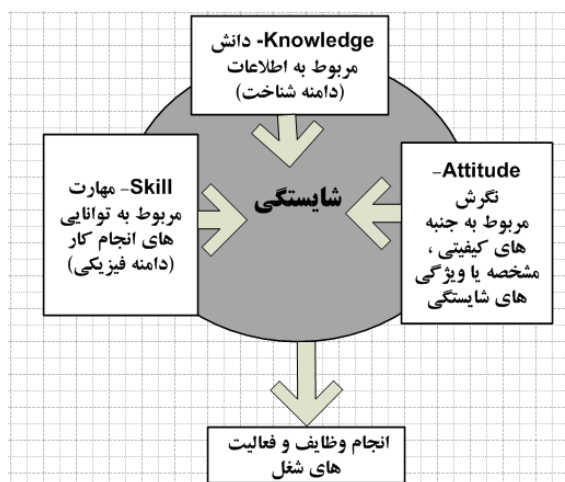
Knowledge- دانش
مربوط به اطلاعات
(دامنه شناخت)

Skill- مهارت
مربوط به توانایی
های انجام کار
(دامنه فیزیکی)

شایستگی

Attitude-
نگرش
مربوط به جنبه
های کیفیتی ،
مشخصه یا ویژگی
های شایستگی

انجام وظایف و فعالیت
های شغل